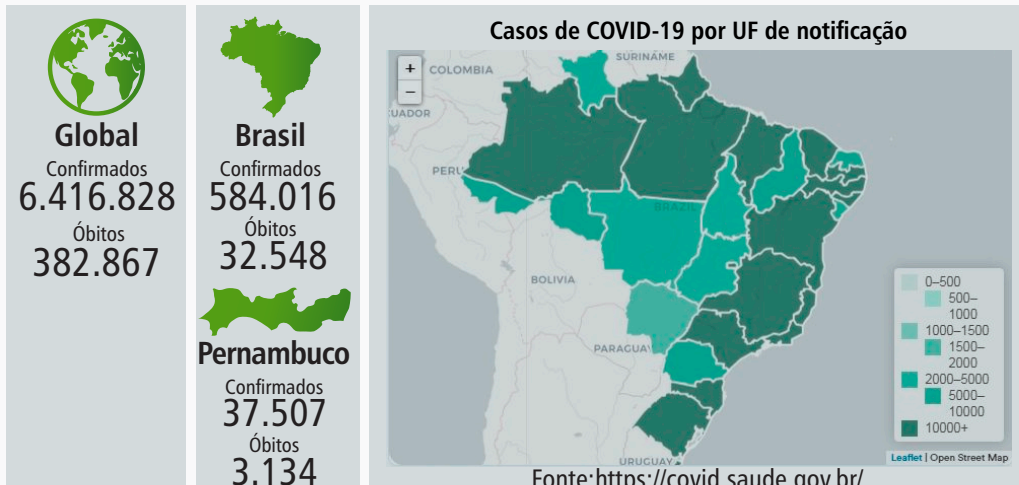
Global
Confirmados
6.416.828
Óbitos
382.867

Brasil
Confirmados
584.016
Óbitos
32.548

Pernambuco
Confirmados
37.507
Óbitos
3.134

Casos de COVID-19 por UF de notificação

+
−
COLOMBIA
SURINAME
UADOR
PERU
BRAZIL
BOLIVIA
PARAGUAY
URUGUAY

0–500
500–1000
1000–1500
1500–2000
2000–5000
5000–10000
10000+

Leaflet | Open Street Map

Fonte:https://covid.saude.gov.br/